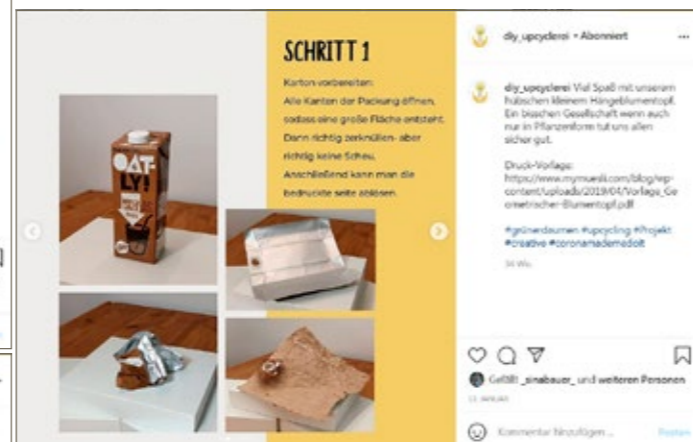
SCHRITT 1

Karton vorbereiten:
Alle Kanten der Packung öffnen, sodass eine große Fläche entsteht. Dann richtig zerknüllen- aber richtig keine Scheu. Anschließend kann man die bedruckte seite ablösen.

OAT-LY!

diy_upcyclerei • Abonniert

diy_upcyclerei Viel Spaß mit unserem hübschen kleinem Hängeblumentopf. Ein bisschen Gesellschaft wenn auch nur in Pflanzenform tut uns allen sicher gut.

Druck-Vorlage:
https://www.mymuesli.com/blog/wp-content/uploads/2019/04/Vorlage_Geometrischer-Blumentopf.pdf

#grünerdaumen #upcycling #Projekt #creativ #coronamademedoit

34 Wo.

Gefällt _sinabauer_ und weiteren Personen

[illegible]

Kommentar hinzufügen...

Posten